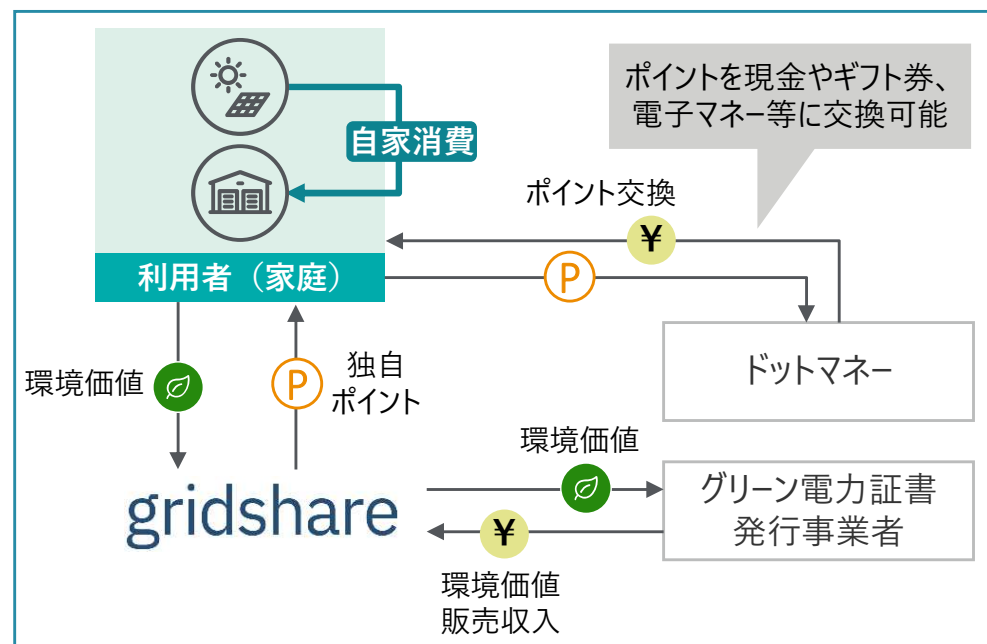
ポイントを現金やギフト券、電子マネー等に交換可能

自家消費

ポイント交換

¥

利用者（家庭）

P

ドットマネー

環境価値

P

独自ポイント

環境価値

gridshare

グリーン電力証書発行事業者

¥

環境価値販売収入